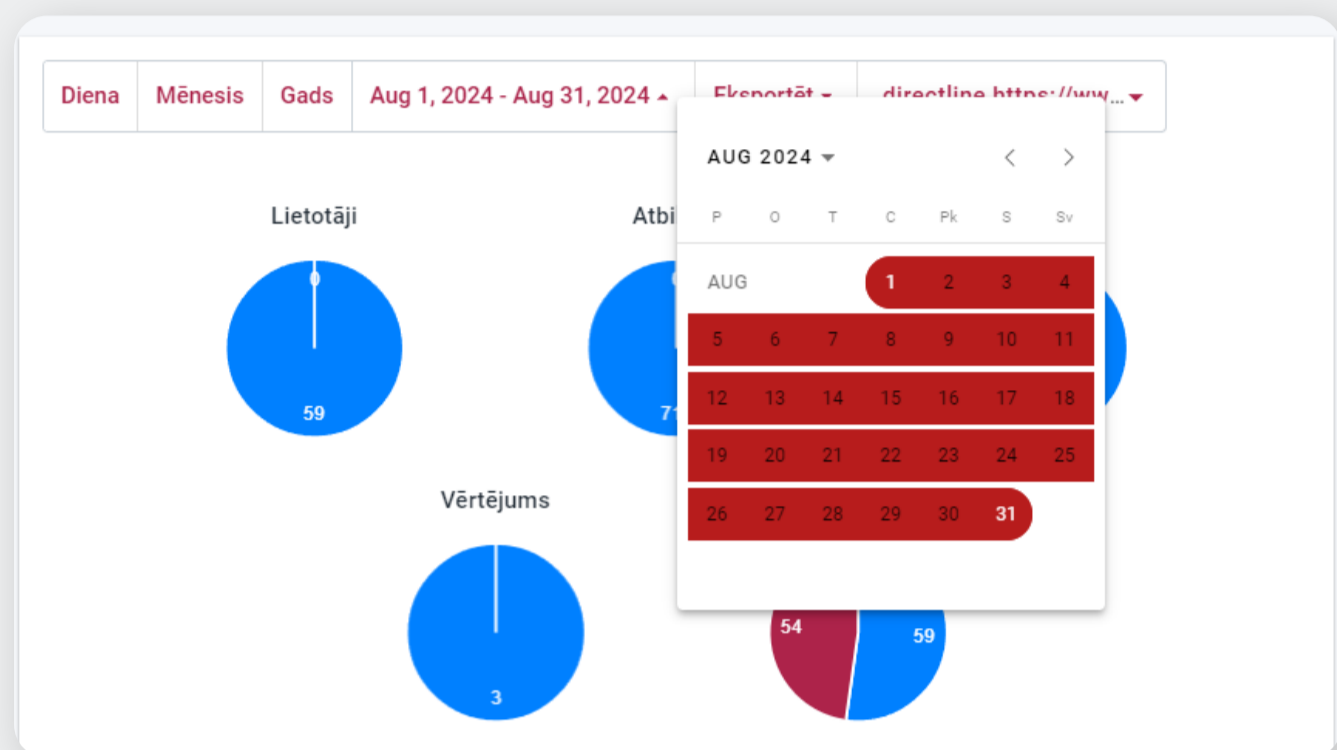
Diena | Mēnesis | Gads | Aug 1, 2024 - Aug 31, 2024 | Eksportēt | directline https://ww...

AUG 2024

| P | O | T | C | Pk | S | Sv |
|---|---|---|---|---|---|---|
| AUG | | | 1 | 2 | 3 | 4 |
| 5 | 6 | 7 | 8 | 9 | 10 | 11 |
| 12 | 13 | 14 | 15 | 16 | 17 | 18 |
| 19 | 20 | 21 | 22 | 23 | 24 | 25 |
| 26 | 27 | 28 | 29 | 30 | 31 | |

Lietotāji

0

59

Atbi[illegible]

0

7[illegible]

Vērtējums

3

54

59